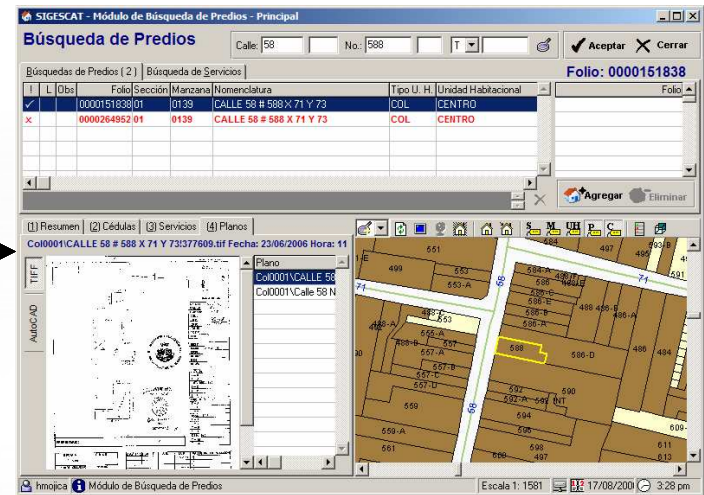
SIGESCAT - Módulo de Búsqueda de Predios - Principal

Búsqueda de Predios

Calle: 58 No.: 588 T

Aceptar Cerrar

Búsquedas de Predios ( 2 ) Búsqueda de Servicios

Folio: 0000151838

| ! | L | Obs | Folio | Sección | Manzana | Nomenclatura | Tipo U. H. | Unidad Habitacional |
|---|---|---|---|---|---|---|---|---|
| ✓ | | | 0000151838 | 01 | 0139 | CALLE 58 # 588 X 71 Y 73 | COL | CENTRO |
| × | | | 0000264952 | 01 | 0139 | CALLE 58 # 588 X 71 Y 73 | COL | CENTRO |

Folio

Agregar Eliminar

(1) Resumen (2) Cédulas (3) Servicios (4) Planos

Col0001\CALLE 58 # 588 X 71 Y 73\377609.tif Fecha: 23/06/2006 Hora: 11

TIFF

AutoCAD

Plano
Col0001\CALLE 58
Col0001\Calle 58 N

551 497 499 553 553-A 71 584-A 584 488 486-B 486-A 488-A 555-A 557 557-A 557-B 557-C 557-D 588 586-D 486 484 559 592 592-A 590 559-A 561 598 487 611 613 609 58 71

hmojica Módulo de Búsqueda de Predios

Escala 1: 1581 17/08/2006 3:28 pm